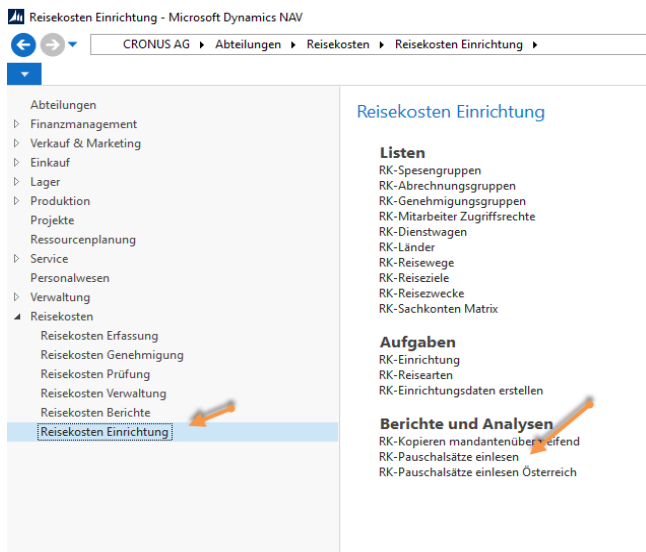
Reisekosten Einrichtung - Microsoft Dynamics NAV

CRONUS AG ▸ Abteilungen ▸ Reisekosten ▸ Reisekosten Einrichtung ▸

Abteilungen
Finanzmanagement
Verkauf & Marketing
Einkauf
Lager
Produktion
Projekte
Ressourcenplanung
Service
Personalwesen
Verwaltung
Reisekosten
Reisekosten Erfassung
Reisekosten Genehmigung
Reisekosten Prüfung
Reisekosten Verwaltung
Reisekosten Berichte
Reisekosten Einrichtung

Reisekosten Einrichtung

Listen
RK-Spesengruppen
RK-Abrechnungsgruppen
RK-Genehmigungsgruppen
RK-Mitarbeiter Zugriffsrechte
RK-Dienstwagen
RK-Länder
RK-Reisewege
RK-Reiseziele
RK-Reisezwecke
RK-Sachkonten Matrix

Aufgaben
RK-Einrichtung
RK-Reisearten
RK-Einrichtungsdaten erstellen

Berichte und Analysen
RK-Kopieren mandantenüber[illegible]eifend
RK-Pauschalsätze einlesen
RK-Pauschalsätze einlesen Österreich